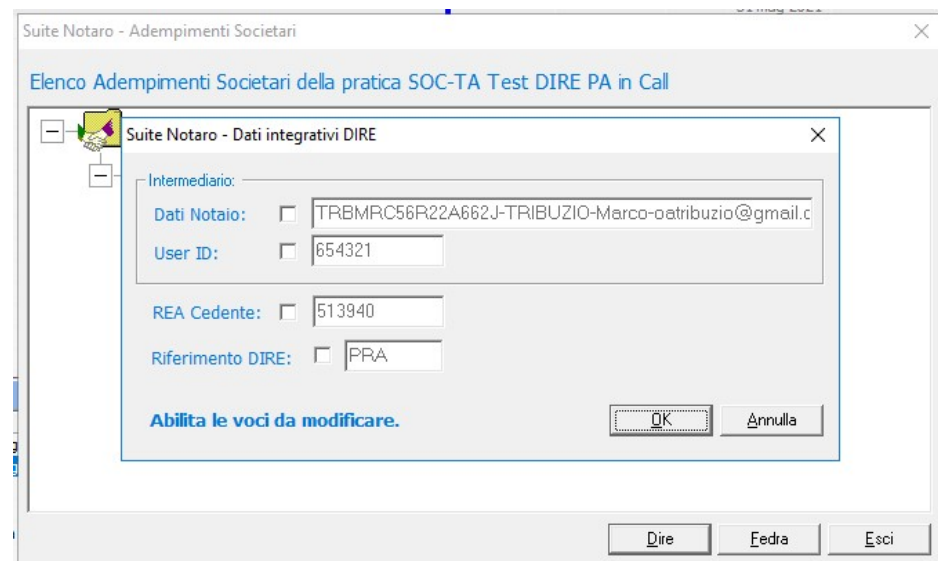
Suite Notaro - Adempimenti Societari

Elenco Adempimenti Societari della pratica SOC-TA Test DIRE PA in Call

Suite Notaro - Dati integrativi DIRE

Intermediario:

Dati Notaio: TRBMRC56R22A662J-TRIBUZIO-Marco-oatribuzio@gmail.c

User ID: 654321

REA Cedente: 513940

Riferimento DIRE: PRA

Abilita le voci da modificare.

OK

Annulla

Dire

Fedra

Esci